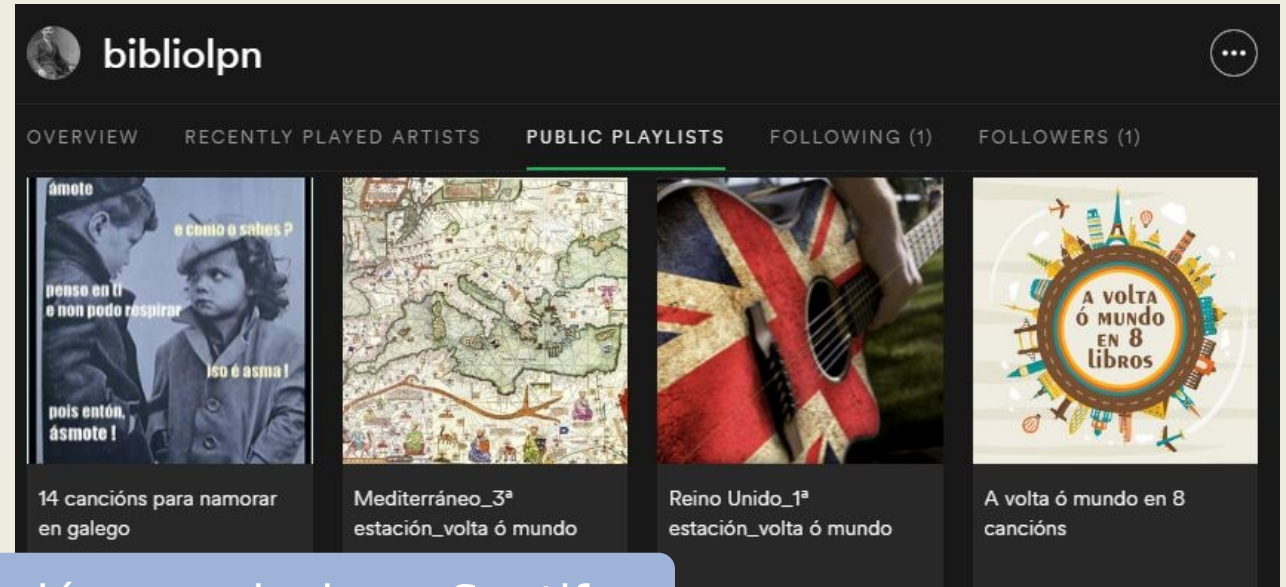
bibliolpn

OVERVIEW RECENTLY PLAYED ARTISTS PUBLIC PLAYLISTS FOLLOWING (1) FOLLOWERS (1)

ámote

e como o sabes ?

penso en ti e non podo respirar

iso é asma !

pois entón, ásmote !

A VOLTA Ó MUNDO EN 8 LIBROS

14 cancións para namorar en galego

Mediterráneo_3ª estación_volta ó mundo

Reino Unido_1ª estación_volta ó mundo

A volta ó mundo en 8 cancións

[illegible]